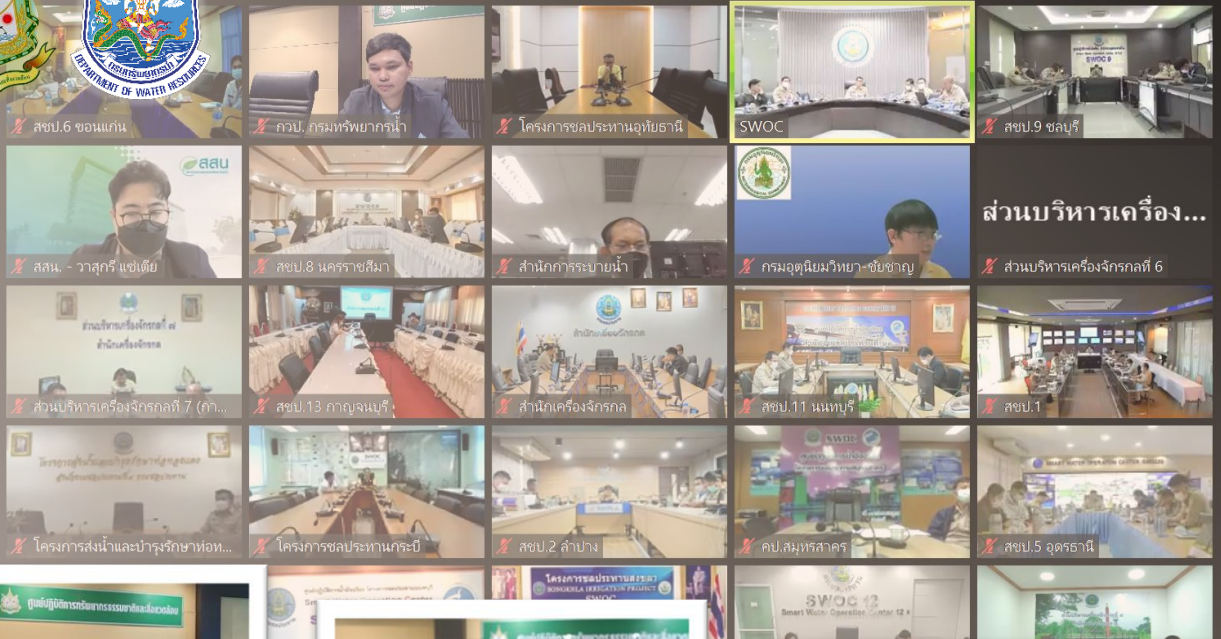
กรมทรัพยากรน้ำ
DEPARTMENT OF WATER RESOURCES

สชป.6 ขอนแก่น
กวป. กรมทรัพยากรน้ำ
โครงการชลประทานอุทัยธานี
SWOC
SWOC 9
สชป.9 ชลบุรี

สสน
สสน. - วาสุกรี แซ่เตีย
สชป.8 นครราชสีมา
สำนักการระบายน้ำ
กรมอุตุนิยมวิทยา-ชัยชาญ
ส่วนบริหารเครื่อง...
ส่วนบริหารเครื่องจักรกลที่ 6

ส่วนบริหารเครื่องจักรกลที่ ๗
สำนักเครื่องจักรกล
ส่วนบริหารเครื่องจักรกลที่ 7 (กา...
สชป.13 กาญจนบุรี
สำนักเครื่องจักรกล
สำนักเครื่องจักรกล
สชป.11 นนทบุรี
สชป.1

โครงการส่งน้ำและบำรุงรักษาห่อท...
SWOC
โครงการชลประทานกระบี่
สชป.2 ลำปาง
SWOC
คป.สมุทรสาคร
SMART WATER OPERATION CENTER
สชป.5 อุดรธานี

ศูนย์ปฏิบัติการทรัพยากรธรรมชาติและสิ่งแวดล้อม
Smart Water Operation Center
โครงการชลประทานสงขลา
SONGKHLA IRRIGATION PROJECT
SWOC
SWOC 12
Smart Water Operation Center 12